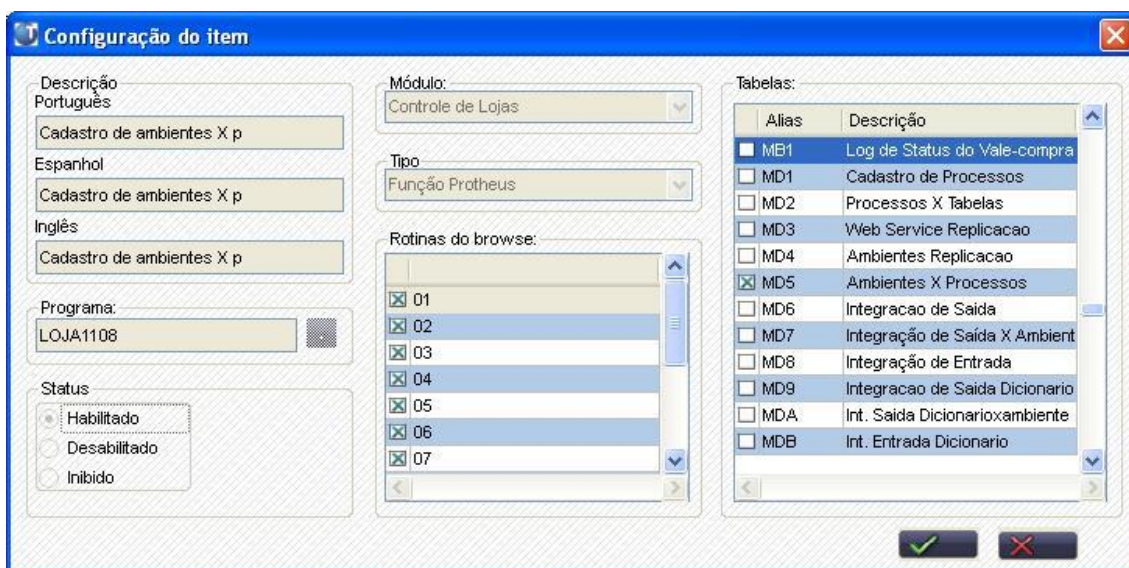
Configuração do item

Descrição
Português
Cadastro de ambientes X p
Espanhol
Cadastro de ambientes X p
Inglês
Cadastro de ambientes X p

Programa:
LOJA1108

Status
Habilitado
Desabilitado
Inibido

Módulo:
Controle de Lojas

Tipo
Função Protheus

Rotinas do browse:
01
02
03
04
05
06
07

Tabelas:

| Alias | Descrição |
|---|---|
| MB1 | Log de Status do Vale-compra |
| MD1 | Cadastro de Processos |
| MD2 | Processos X Tabelas |
| MD3 | Web Service Replicacao |
| MD4 | Ambientes Replicacao |
| MD5 | Ambientes X Processos |
| MD6 | Integracao de Saida |
| MD7 | Integração de Saída X Ambient |
| MD8 | Integração de Entrada |
| MD9 | Integracao de Saida Dicionario |
| MDA | Int. Saida Dicionarioxambiente |
| MDB | Int. Entrada Dicionario |